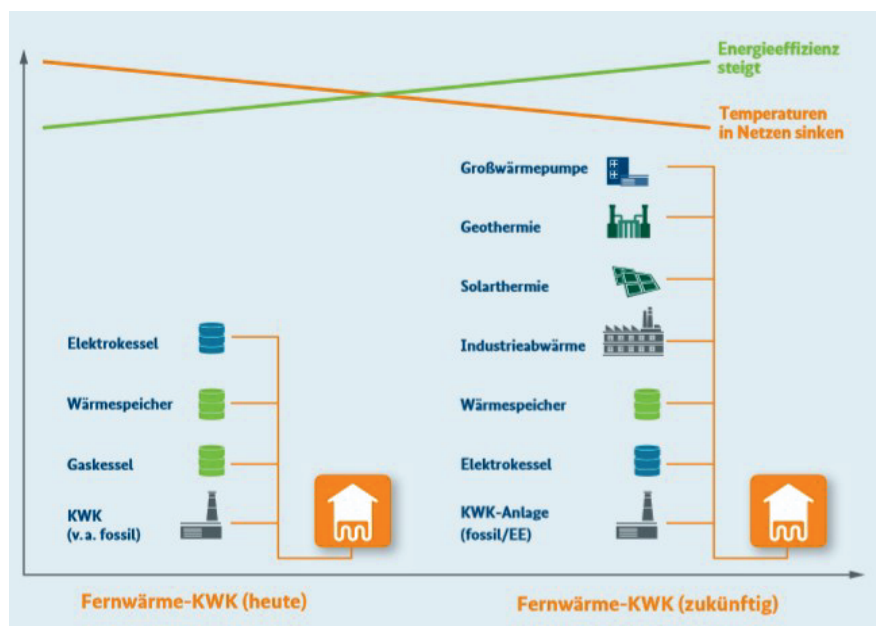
Energieeffizienz steigt

Temperaturen in Netzen sinken

Großwärmepumpe

Geothermie

Solarthermie

Elektrokessel

Industrieabwärme

Wärmespeicher

Wärmespeicher

Gaskessel

Elektrokessel

KWK (v. a. fossil)

KWK-Anlage (fossil/EE)

Fernwärme-KWK (heute)

Fernwärme-KWK (zukünftig)